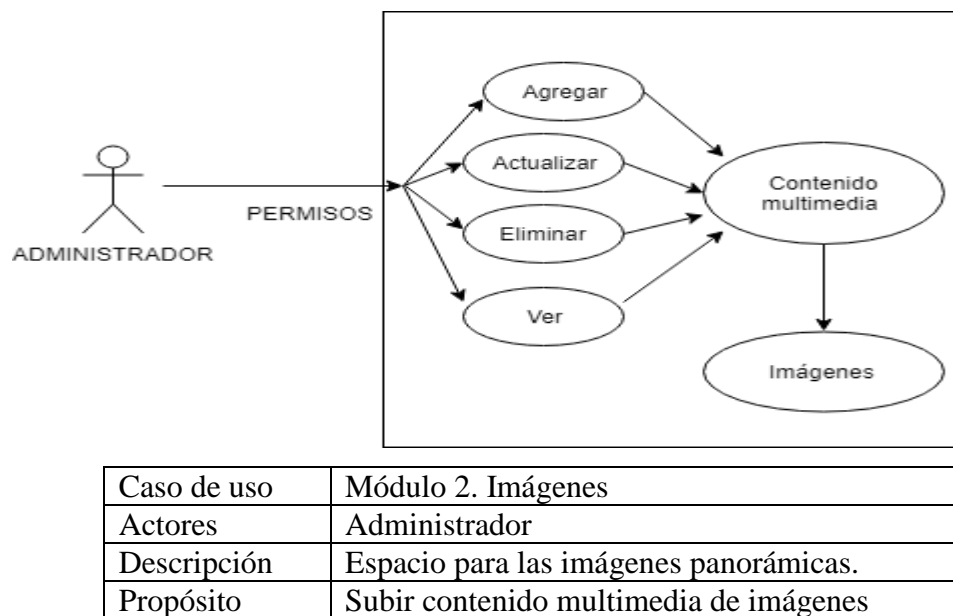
ADMINISTRADOR

PERMISOS

Agregar

Actualizar

Eliminar

Ver

Contenido multimedia

Imágenes

| Caso de uso | Módulo 2. Imágenes |
|---|---|
| Actores | Administrador |
| Descripción | Espacio para las imágenes panorámicas. |
| Propósito | Subir contenido multimedia de imágenes |